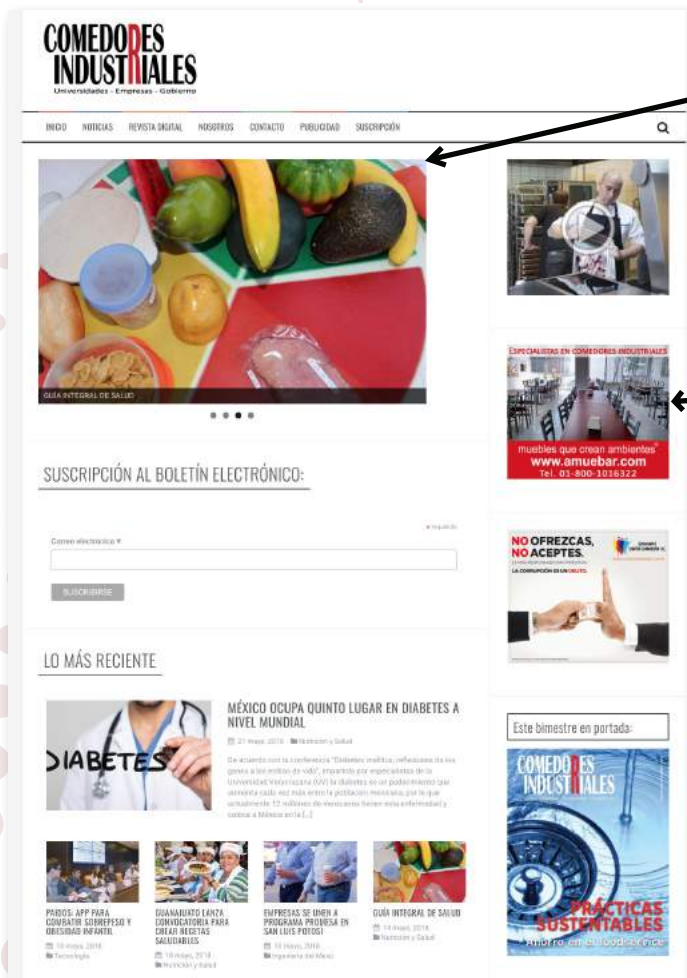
COMEDORES INDUSTRIALES
Universidades - Empresas - Gobierno

INICIO NOTICIAS REVISTA DIGITAL NOSOTROS CONTACTO PUBLICIDAD SUSCRIPCIÓN

GUÍA INTEGRAL DE SALUD

ESPECIALISTAS EN COMEDORES INDUSTRIALES
muebles que crean ambientes
www.amuebar.com
Tel. 01-800-1016322

NO OFREZCAS, NO ACEPTES.
LA CORRUPCIÓN ES UN DELITO.

SUSCRIPCIÓN AL BOLETÍN ELECTRÓNICO:

* requerido
Correo electrónico *

SUSCRIBIRSE

LO MÁS RECIENTE

DIABETES

MÉXICO OCUPA QUINTO LUGAR EN DIABETES A NIVEL MUNDIAL

21 mayo, 2018 Nutrición y Salud

De acuerdo con la conferencia "Diabetes mellitus; reflexiones de los genes a los estilos de vida", impartida por especialistas de la Universidad Veracruzana (UV) la diabetes es un padecimiento que aumenta cada vez más entre la población mexicana, por lo que actualmente 12 millones de mexicanos tienen esta enfermedad y coloca a México en la [...]

PAIDOS: APP PARA COMBATIR SOBREPESO Y OBESIDAD INFANTIL
18 mayo, 2018
Tecnología

GUANAJUATO LANZA CONVOCATORIA PARA CREAR RECETAS SALUDABLES
18 mayo, 2018
Nutrición y Salud

EMPRESAS SE UNEN A PROGRAMA PROBESA EN SAN LUIS POTOSÍ
18 mayo, 2018
Ingeniería del Menú

GUÍA INTEGRAL DE SALUD
14 mayo, 2018
Nutrición y Salud

Este bimestre en portada:

COMEDORES INDUSTRIALES
PRÁCTICAS SUSTENTABLES
Ahorro en el foodservice